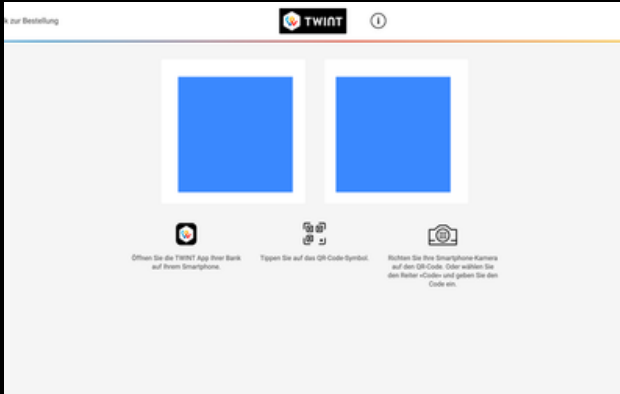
k zur Bestellung

TWINT

Öffnen Sie die TWINT App Ihrer Bank auf Ihrem Smartphone.

Tippen Sie auf das QR-Code-Symbol.

Richten Sie Ihre Smartphone-Kamera auf den QR-Code. Oder wählen Sie den Reiter «Code» und geben Sie den Code ein.